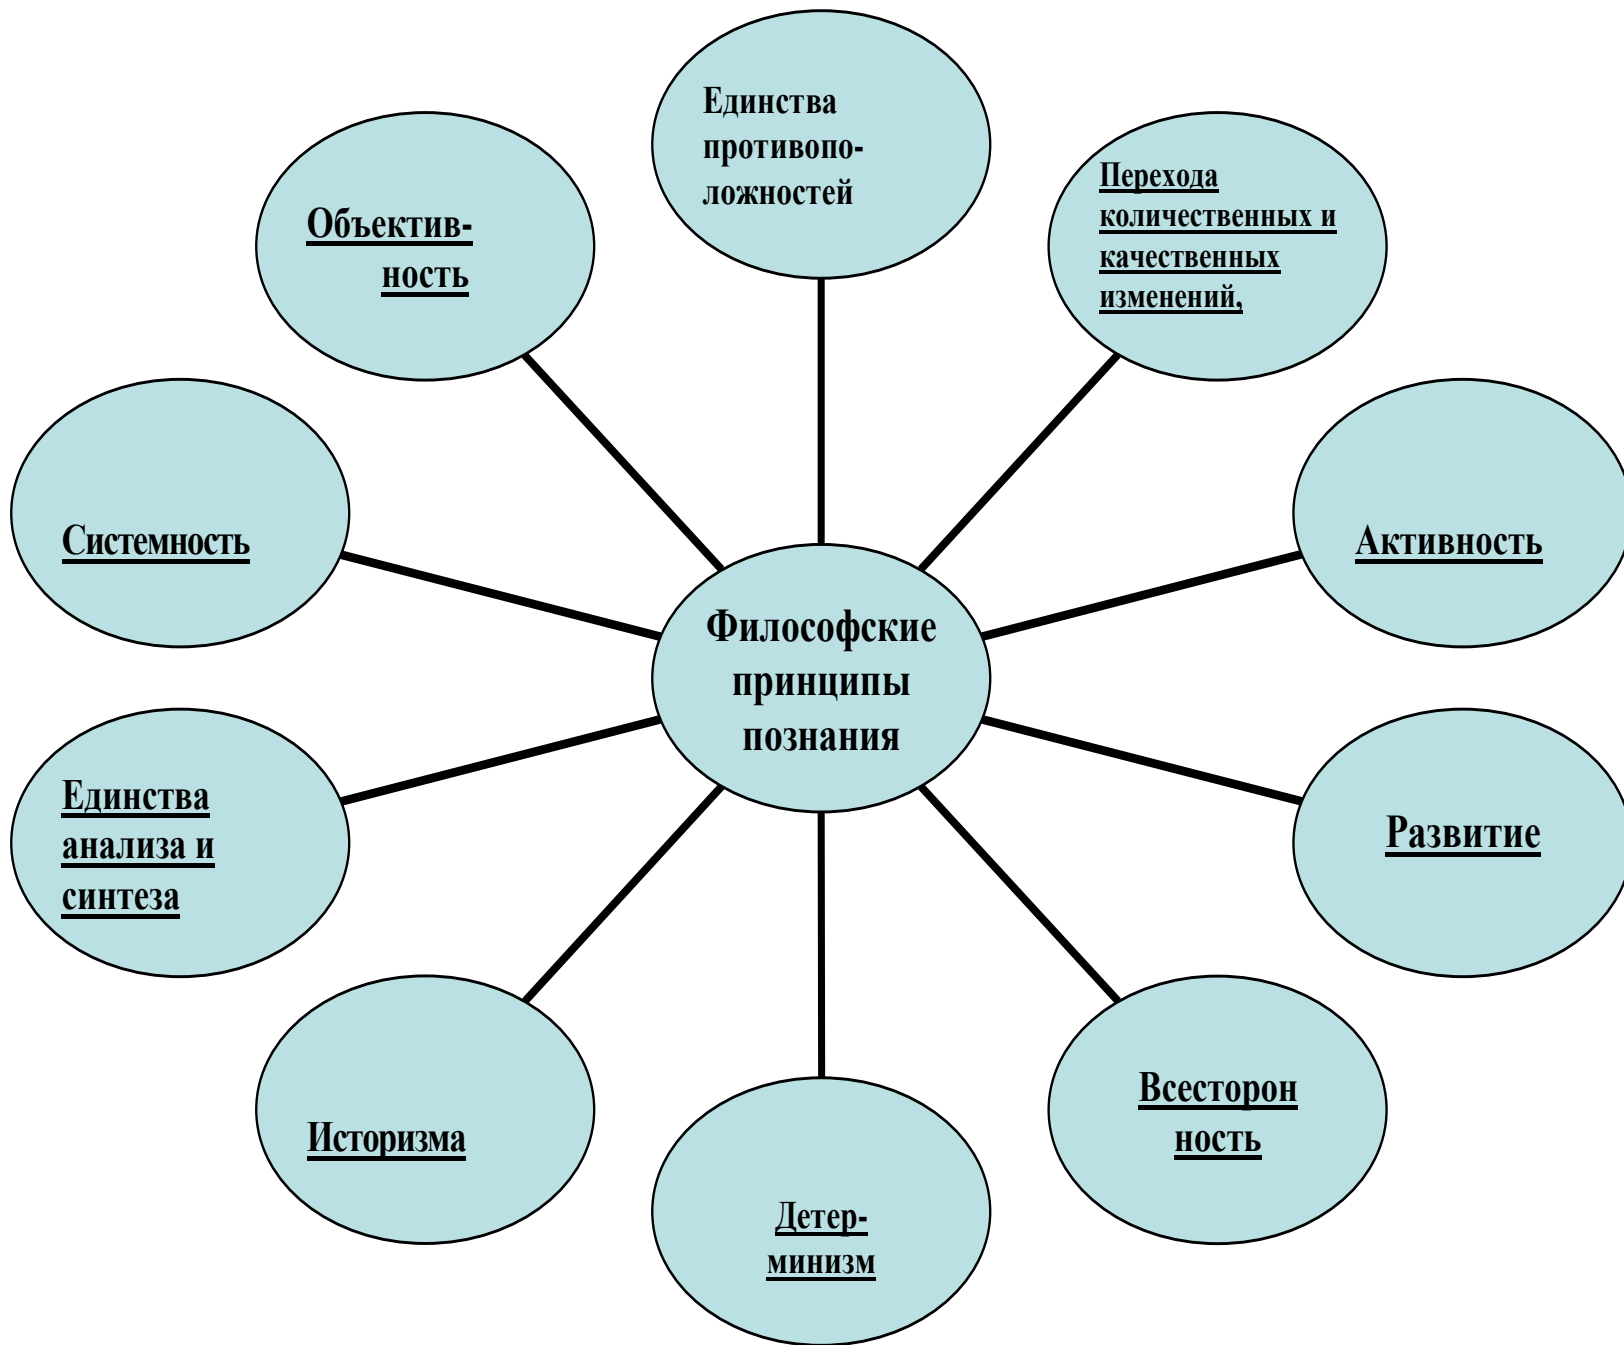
Философские принципы познания

Единства противоположностей

Перехода количественных и качественных изменений,

Активность

Развитие

Всесторон ность

Детерминизм

Историзма

Единства анализа и синтеза

Системность

Объективность